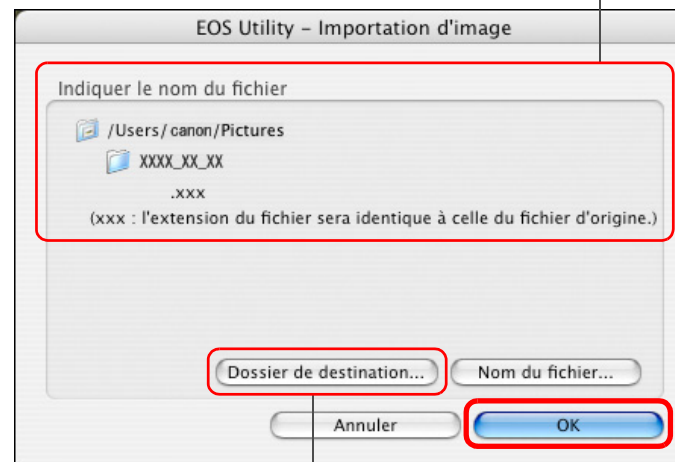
EOS Utility – Importation d'image

Indiquer le nom du fichier

/Users/canon/Pictures

XXXX_XX_XX

.xxx

(xxx : l'extension du fichier sera identique à celle du fichier d'origine.)

Dossier de destination...

Nom du fichier...

Annuler

OK